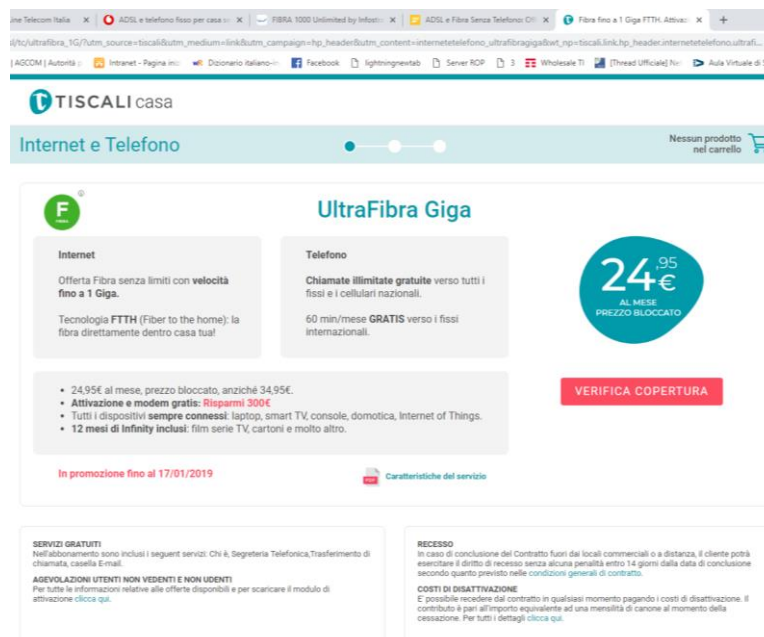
ine Telecom Italia ✕ ADSL e telefono fisso per casa ✕ FIBRA 1000 Unlimited by Infostr ✕ ADSL e Fibra Senza Telefono ✕ Fibra fino a 1 Giga FTTH. Attiva ✕ +

i/tc/ultrafibra_1G/?utm_source=tiscali&utm_medium=link&utm_campaign=hp_header&utm_content=internetetelefono_ultrafibragiga&wt_np=tiscali.link.hp_header.internetetelefono.ultrafi...

| AGCOM | Autorità | Intranet - Pagina ini | Dizionario italiano-i | Facebook | lightningnewtab | Server ROP | 3 | Wholesale TI | [Thread Ufficiale] N | Aula Virtuale di

TISCALI casa

Internet e Telefono

Nessun prodotto nel carrello

F FIBRA

UltraFibra Giga

Internet

Offerta Fibra senza limiti con velocità fino a 1 Giga.

Tecnologia FTTH (Fiber to the home): la fibra direttamente dentro casa tua!

Telefono

Chiamate illimitate gratuite verso tutti i fissi e i cellulari nazionali.

60 min/mese GRATIS verso i fissi internazionali.

24,95 €
AL MESE
PREZZO BLOCCATO

• 24,95€ al mese, prezzo bloccato, anziché 34,95€.
• Attivazione e modem gratis: Risparmi 300€
• Tutti i dispositivi sempre connessi: laptop, smart TV, console, domotica, Internet of Things.
• 12 mesi di Infinity inclusi: film serie TV, cartoni e molto altro.

VERIFICA COPERTURA

In promozione fino al 17/01/2019

PDF Caratteristiche del servizio

SERVIZI GRATUITI
Nell'abbonamento sono inclusi i seguent servizi: Chi è, Segreteria Telefonica,Trasferimento di chiamata, casella E-mail.

AGEVOLAZIONI UTENTI NON VEDENTI E NON UDENTI
Per tutte le informazioni relative alle offerte disponibili e per scaricare il modulo di attivazione clicca qui.

RECESSO
In caso di conclusione del Contratto fuori dai locali commerciali o a distanza, il cliente potrà esercitare il diritto di recesso senza alcuna penalità entro 14 giorni dalla data di conclusione secondo quanto previsto nelle condizioni generali di contratto.

COSTI DI DISATTIVAZIONE
E' possibile recedere dal contratto in qualsiasi momento pagando i costi di disattivazione. Il contributo è pari all'importo equivalente ad una mensilità di canone al momento della cessazione. Per tutti i dettagli clicca qui.